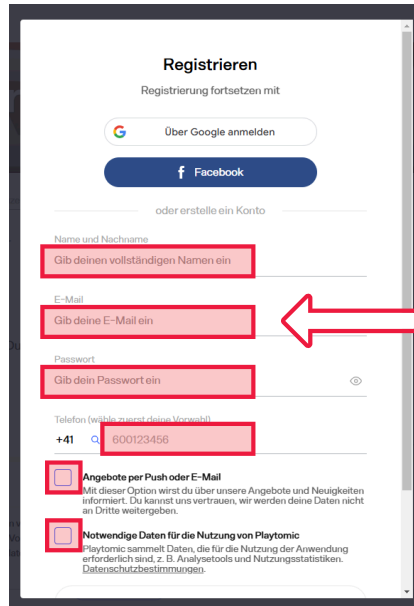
Registrieren

Registrierung fortsetzen mit

Über Google anmelden

Facebook

oder erstelle ein Konto

Name und Nachname

Gib deinen vollständigen Namen ein

E-Mail

Gib deine E-Mail ein

Passwort

Gib dein Passwort ein

Telefon (wähle zuerst deine Vorwahl)

+41

600123456

Angebote per Push oder E-Mail
Mit dieser Option wirst du über unsere Angebote und Neuigkeiten informiert. Du kannst uns vertrauen, wir werden deine Daten nicht an Dritte weitergeben.

Notwendige Daten für die Nutzung von Playtomic
Playtomic sammelt Daten, die für die Nutzung der Anwendung erforderlich sind, z. B. Analysetools und Nutzungsstatistiken. Datenschutzbestimmungen.